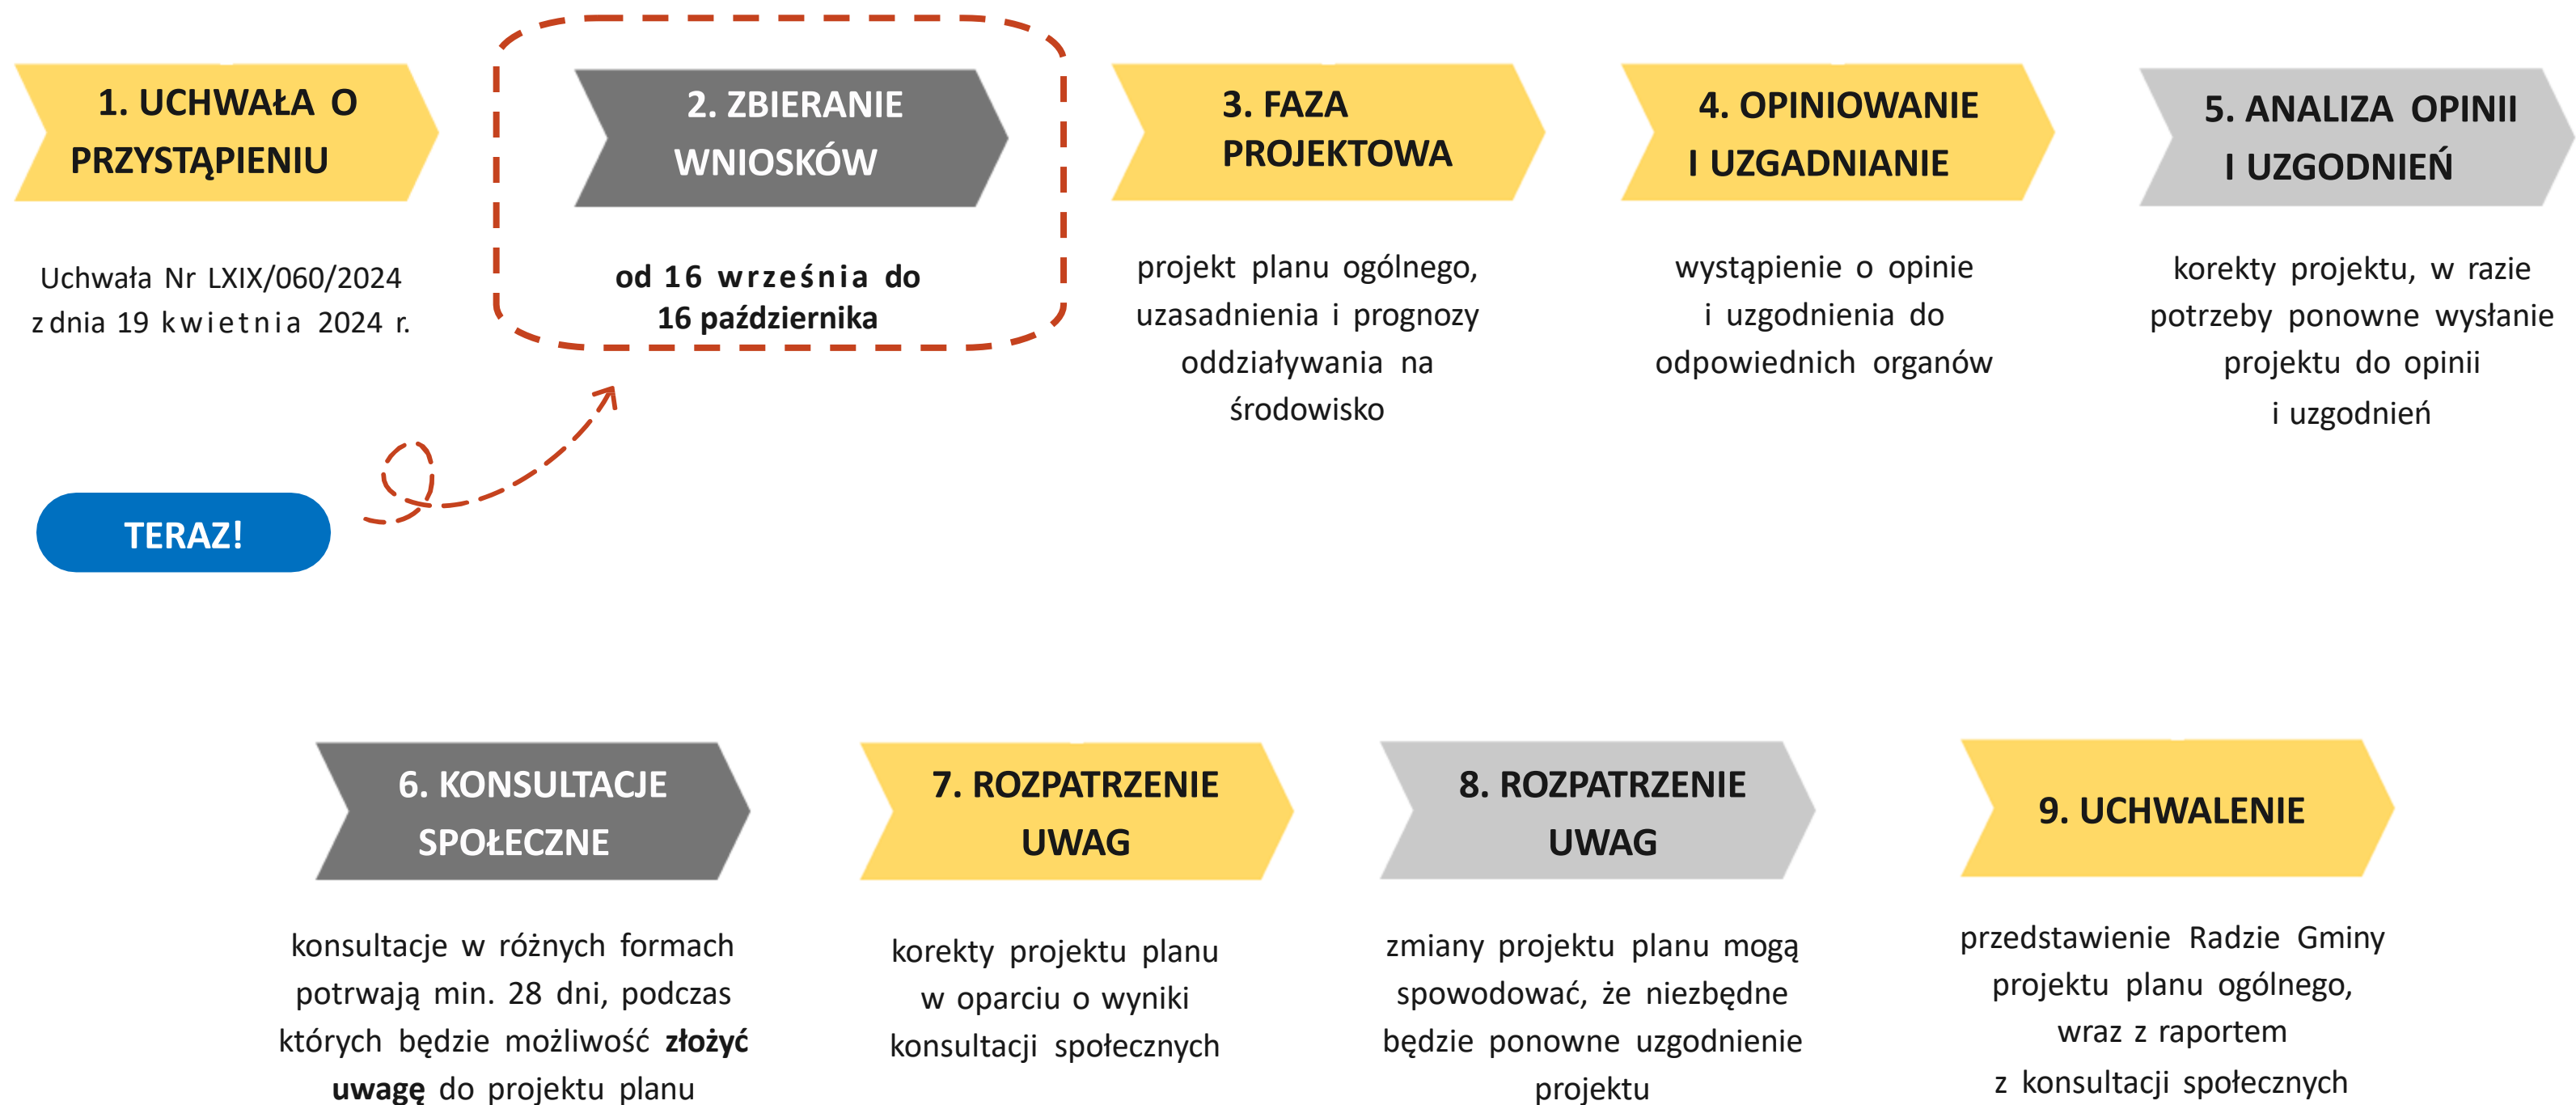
1. UCHWAŁA O PRZYSTĄPIENIU

Uchwała Nr LXIX/060/2024 z dnia 19 kwietnia 2024 r.

2. ZBIERANIE WNIOSKÓW

od 16 września do 16 października

TERAZ!

3. FAZA PROJEKTOWA

projekt planu ogólnego, uzasadnienia i prognozy oddziaływania na środowisko

4. OPINIOWANIE I UZGADNIANIE

wystąpienie o opinie i uzgodnienia do odpowiednich organów

5. ANALIZA OPINII I UZGODNIEŃ

korekty projektu, w razie potrzeby ponowne wysłanie projektu do opinii i uzgodnień

6. KONSULTACJE SPOŁECZNE

konsultacje w różnych formach potrwają min. 28 dni, podczas których będzie możliwość złożyć uwagę do projektu planu

7. ROZPATRZENIE UWAG

korekty projektu planu w oparciu o wyniki konsultacji społecznych

8. ROZPATRZENIE UWAG

zmiany projektu planu mogą spowodować, że niezbędne będzie ponowne uzgodnienie projektu

9. UCHWALENIE

przedstawienie Radzie Gminy projektu planu ogólnego, wraz z raportem z konsultacji społecznych